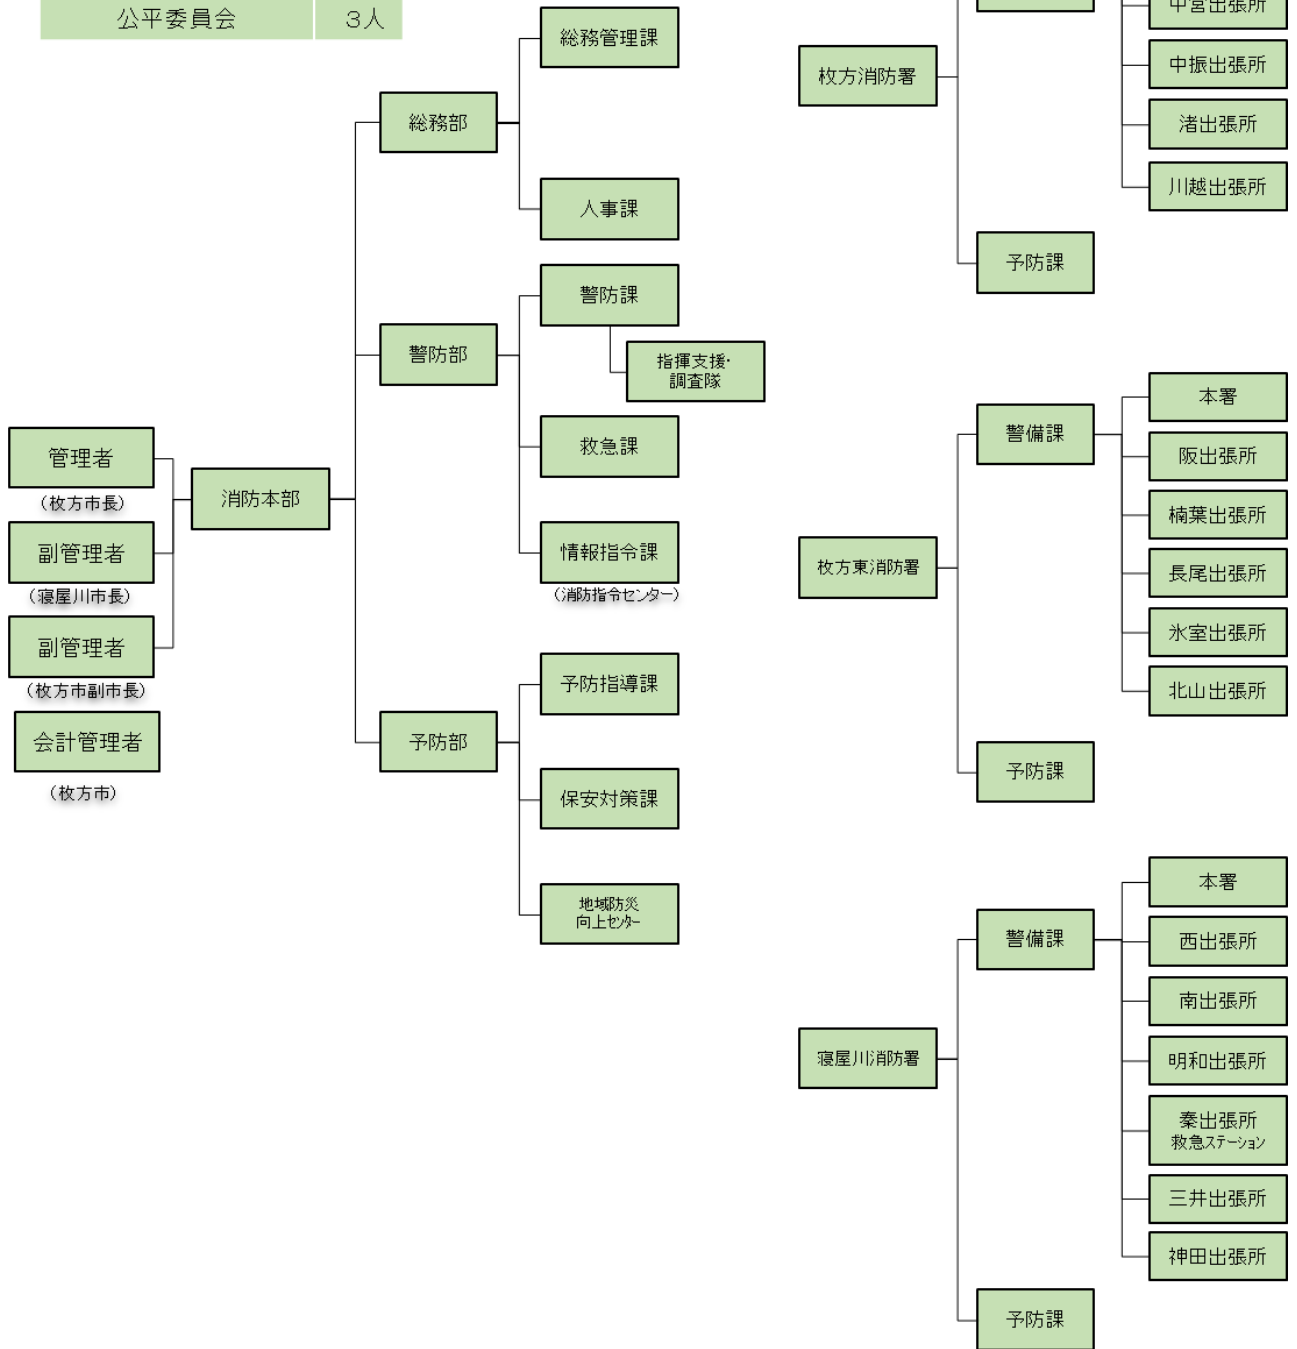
| 公平委員会 | 3人 |
|---|---|

管理者
（枚方市長）
副管理者
（寝屋川市長）
副管理者
（枚方市副市長）
会計管理者
（枚方市）

消防本部

総務部
総務管理課
人事課

警防部
警防課
指揮支援・調査隊
救急課
情報指令課
（消防指令センター）

予防部
予防指導課
保安対策課
地域防災向上センター

枚方消防署
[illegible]
中宮出張所
中振出張所
渚出張所
川越出張所
予防課

枚方東消防署
警備課
本署
阪出張所
楠葉出張所
長尾出張所
氷室出張所
北山出張所
予防課

寝屋川消防署
警備課
本署
西出張所
南出張所
明和出張所
秦出張所
救急ステーション
三井出張所
神田出張所
予防課